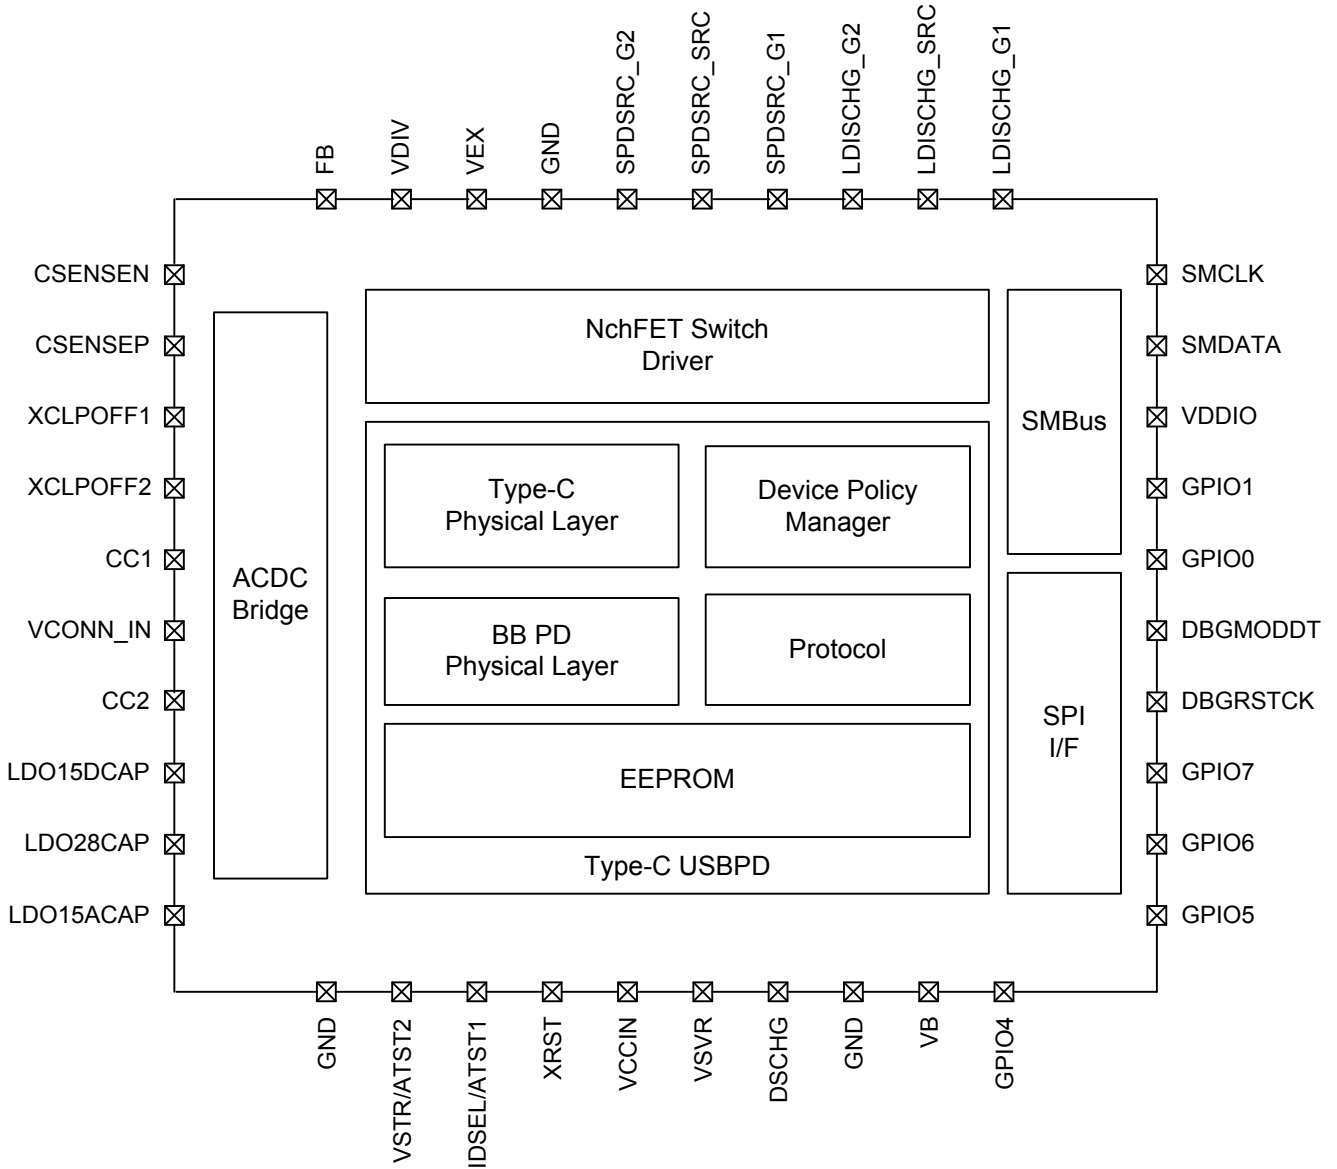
FB
VDIV
VEX
GND
SPDSRC_G2
SPDSRC_SRC
SPDSRC_G1
LDISCHG_G2
LDISCHG_SRC
LDISCHG_G1

CSENSEN
CSENSEP
XCLPOFF1
XCLPOFF2
CC1
VCONN_IN
CC2
LDO15DCAP
LDO28CAP
LDO15ACAP

ACDC Bridge

NchFET Switch Driver

Type-C Physical Layer

Device Policy Manager

BB PD Physical Layer

Protocol

EEPROM

Type-C USBPD

SMBus

SPI I/F

SMCLK
SMDATA
VDDIO
GPIO1
GPIO0
DBGMODDT
DBGRSTCK
GPIO7
GPIO6
GPIO5

GND
VSTR/ATST2
IDSEL/ATST1
XRST
VCCIN
VSVR
DSCHG
GND
VB
GPIO4